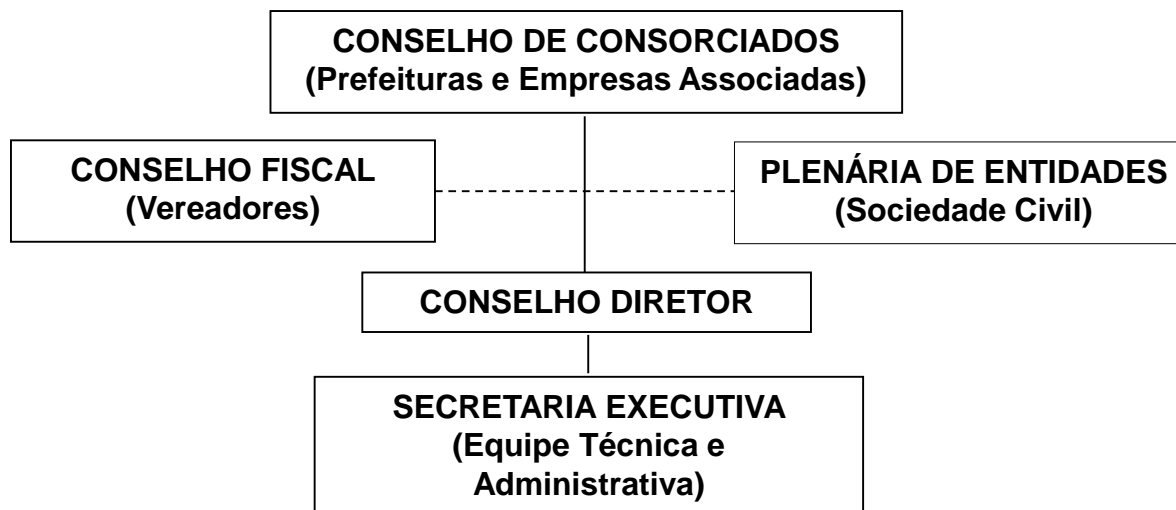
CONSELHO DE CONSORCIADOS
(Prefeituras e Empresas Associadas)

CONSELHO FISCAL
(Vereadores)

PLENÁRIA DE ENTIDADES
(Sociedade Civil)

CONSELHO DIRETOR

SECRETARIA EXECUTIVA
(Equipe Técnica e Administrativa)